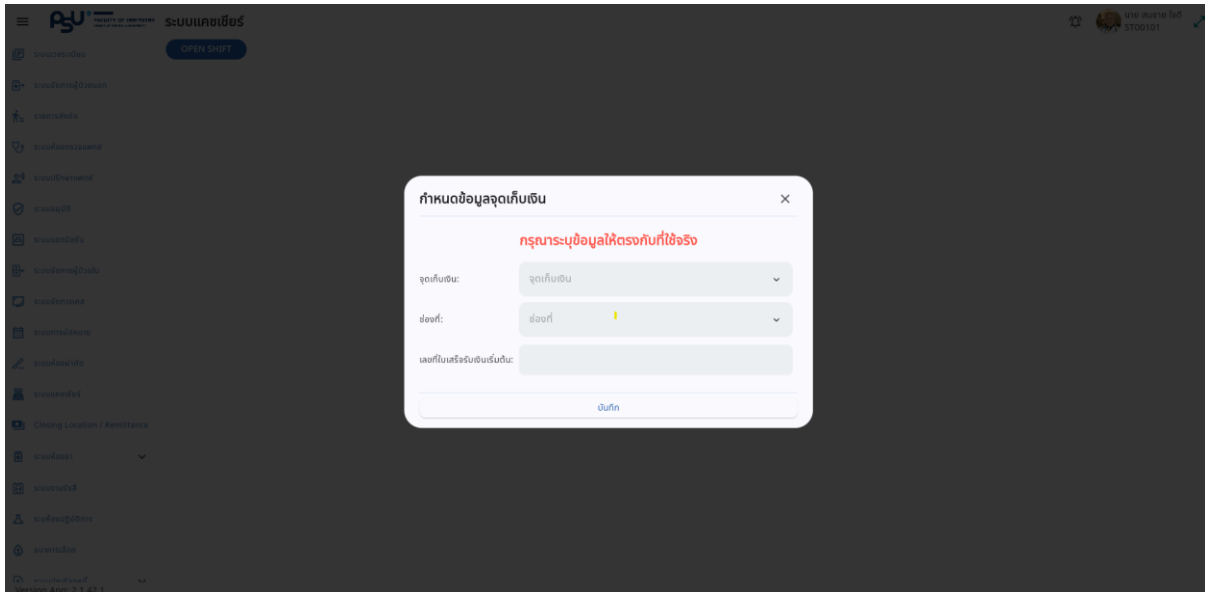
PSU ระบบแคชเชียร์

OPEN SHIFT

ST00101

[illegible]
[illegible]
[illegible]
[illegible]
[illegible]
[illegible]
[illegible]
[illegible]
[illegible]
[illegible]
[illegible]
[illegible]
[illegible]
Closing Location / Remittance
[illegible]
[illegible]
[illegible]
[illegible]
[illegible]
Version App: 2.1.47.1

กำหนดข้อมูลจุดเก็บเงิน ×

กรุณาระบุข้อมูลให้ตรงกับที่ใช้จริง

จุดเก็บเงิน: จุดเก็บเงิน

ช่องที่: ช่องที่

เลขที่ใบเสร็จรับเงินเริ่มต้น:

บันทึก